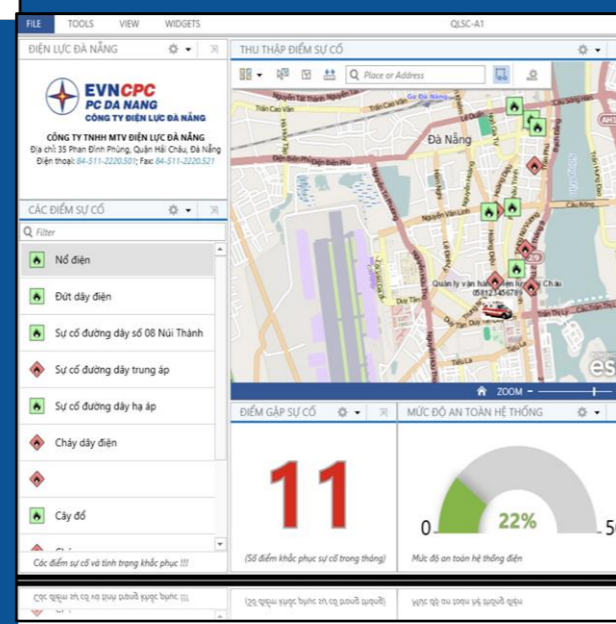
FILE TOOLS VIEW WIDGETS

QLSC-A1

ĐIỆN LỰC ĐÀ NẴNG

EVNCPC
PC DA NANG
CÔNG TY ĐIỆN LỰC ĐÀ NẴNG

CÔNG TY TNHH MTV ĐIỆN LỰC ĐÀ NẴNG
Địa chỉ: 35 Phan Đình Phùng, Quận Hải Châu, Đà Nẵng
Điện thoại: 84-511-2220.501; Fax: 84-511-2220.521

CÁC ĐIỂM SỰ CỐ

Filter

Nổ điện

Đứt dây điện

Sự cố đường dây số 08 Núi Thành

Sự cố đường dây trung áp

Sự cố đường dây hạ áp

Cháy dây điện

Cây đổ

Các điểm sự cố và tình trạng khắc phục !!!

THU THẬP ĐIỂM SỰ CỐ

Place or Address

Đà Nẵng

Quản lý vận hành điện lực Hải Châu
0582345678

ZOOM

ĐIỂM GẶP SỰ CỐ

11

(Số điểm khắc phục sự cố trong tháng)

MỨC ĐỘ AN TOÀN HỆ THỐNG

0

22%

5

Mức độ an toàn hệ thống điện